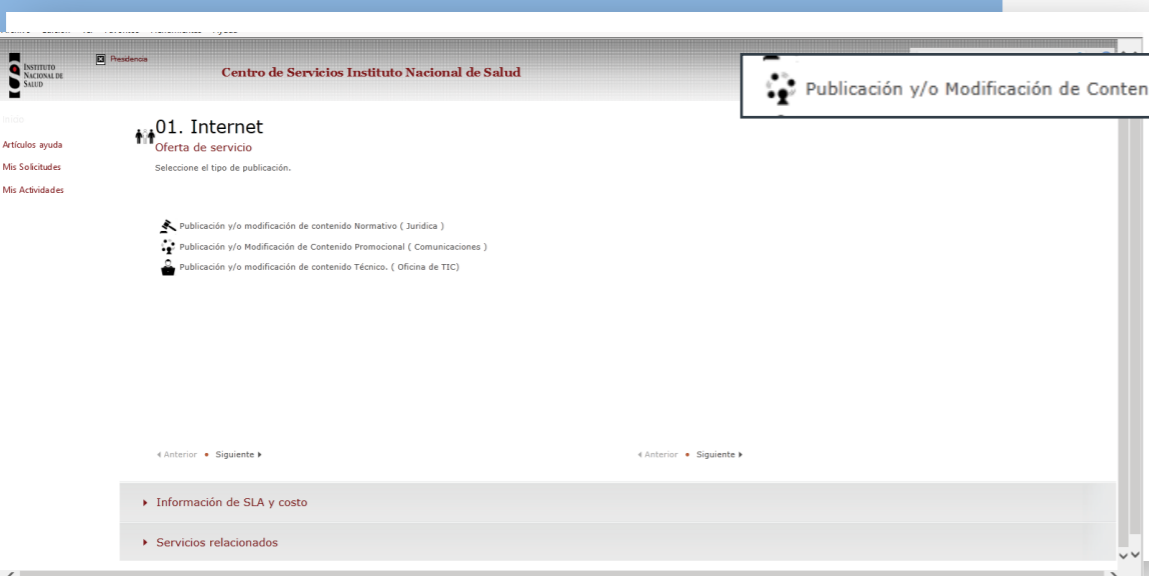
Instituto Nacional de Salud

Presidencia

Centro de Servicios Instituto Nacional de Salud

Publicación y/o Modificación de Conten

Inicio

Artículos ayuda

Mis Solicitudes

Mis Actividades

01. Internet

Oferta de servicio

Seleccione el tipo de publicación.

Publicación y/o modificación de contenido Normativo ( Juridica )

Publicación y/o Modificación de Contenido Promocional ( Comunicaciones )

Publicación y/o modificación de contenido Técnico. ( Oficina de TIC)

Anterior • Siguiente

Anterior • Siguiente

Información de SLA y costo

Servicios relacionados